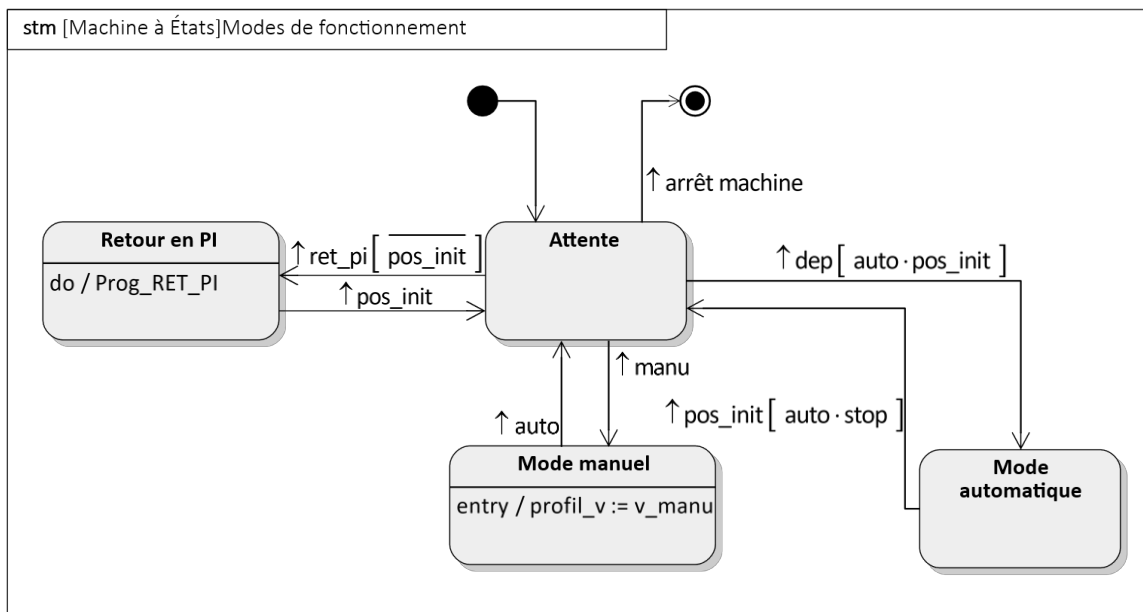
stm [Machine à États]Modes de fonctionnement

$\uparrow$ arrêt machine

Retour en PI

do / Prog_RET_PI

$\uparrow$ ret_pi $\left[\ \overline{\text{pos\_init}}\ \right]$

$\uparrow$ pos_init

Attente

$\uparrow$ dep $\left[\ \text{auto} \cdot \text{pos\_init}\ \right]$

$\uparrow$ manu

$\uparrow$ auto

$\uparrow$ pos_init $\left[\ \text{auto} \cdot \text{stop}\ \right]$

Mode manuel

entry / profil_v := v_manu

Mode automatique